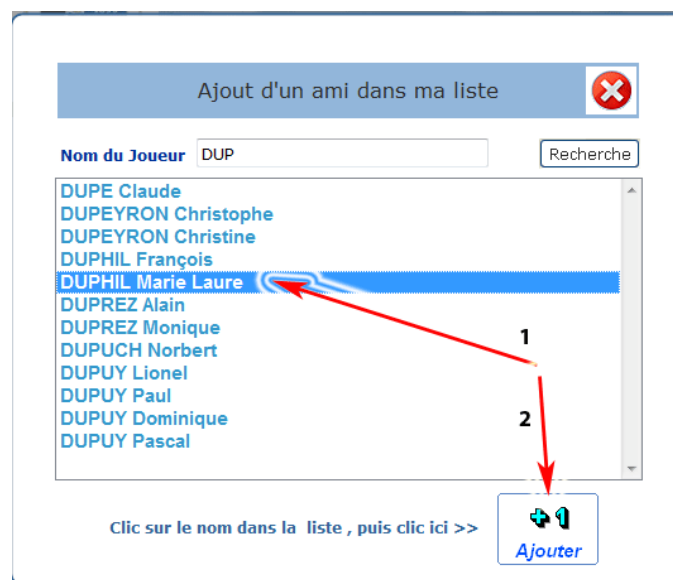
Ajout d'un ami dans ma liste

Nom du Joueur DUP

Recherche

DUPE Claude
DUPEYRON Christophe
DUPEYRON Christine
DUPHIL François
DUPHIL Marie Laure
DUPREZ Alain
DUPREZ Monique
DUPUCH Norbert
DUPUY Lionel
DUPUY Paul
DUPUY Dominique
DUPUY Pascal

1

2

Clic sur le nom dans la liste , puis clic ici >>

+1
Ajouter